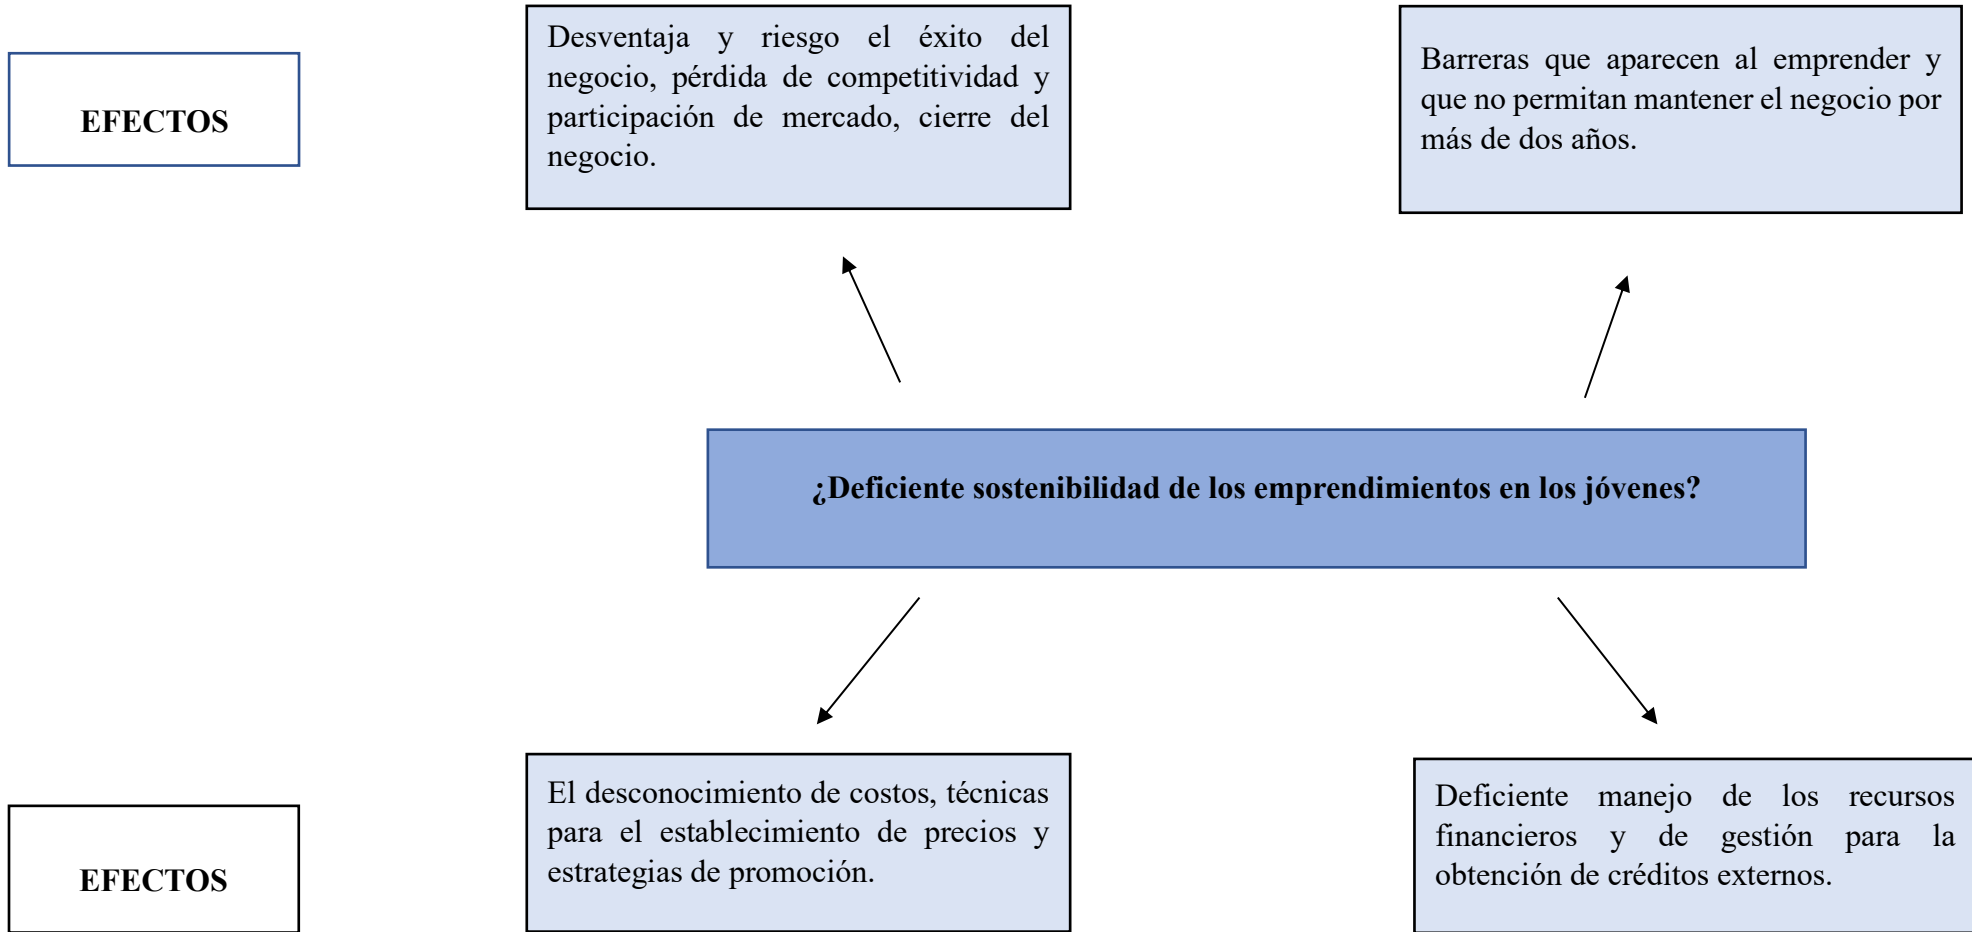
EFECTOS

Desventaja y riesgo el éxito del negocio, pérdida de competitividad y participación de mercado, cierre del negocio.

Barreras que aparecen al emprender y que no permitan mantener el negocio por más de dos años.

¿Deficiente sostenibilidad de los emprendimientos en los jóvenes?

EFECTOS

El desconocimiento de costos, técnicas para el establecimiento de precios y estrategias de promoción.

Deficiente manejo de los recursos financieros y de gestión para la obtención de créditos externos.